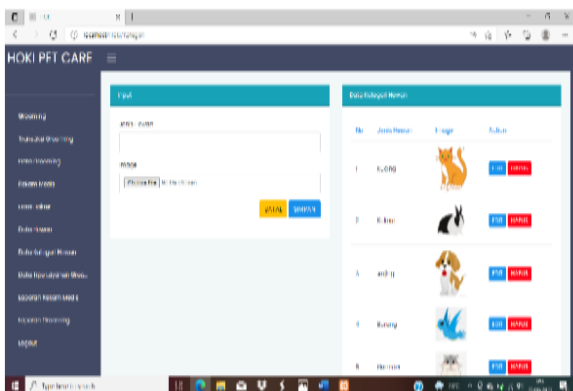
HOKI PET CARE

Grooming
Transaksi Grooming
Penitipan Hewan
Data Kategori Hewan
Data Kamar Hewan
Laporan Grooming
Logout

Input

Jenis Hewan

Image
Choose File No file chosen

BATAL SIMPAN

Data Kategori Hewan

| No | Jenis Hewan | Image | Action |
|---|---|---|---|
| 1 | Kucing | | EDIT HAPUS |
| 2 | Kelinci | | EDIT HAPUS |
| 3 | Anjing | | EDIT HAPUS |
| 4 | Burung | | EDIT HAPUS |
| 5 | Hamster | | |

Type here to search